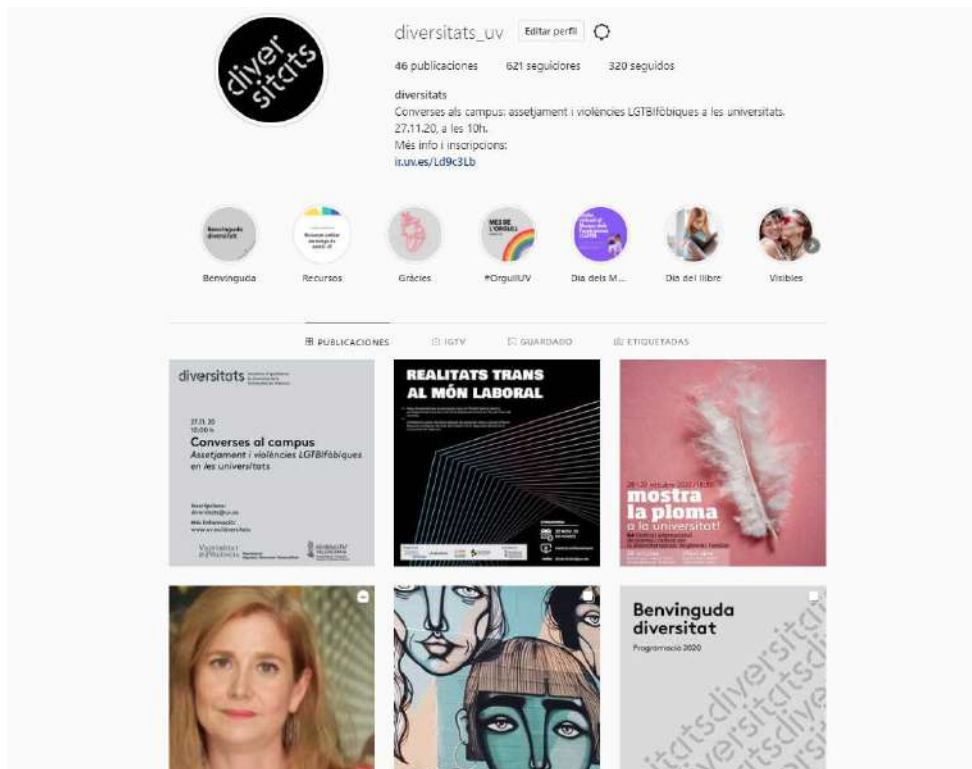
diver sitats

diversitats_uv Editar perfil

46 publicaciones 621 seguidores 320 seguidos

diversitats
Converses als campus: assetjament i violències LGTBIfòbiques a les universitats. 27.11.20, a les 10h.
Més info i inscripcions:
ir.uv.es/Ld9c3Lb

Benvinguda Recursos Gràcies #OrgullUV Dia dels M... Dia del llibre Visibles

PUBLICACIONES IGTV GUARDADO ETIQUETADAS

diversitats

27.11.20
10:00 h
Converses al campus
Assetjament i violències LGTBIfòbiques en les universitats

Inscripcions:
diversitats@uv.es
Més informació:
www.uv.es/diversitats

VNIVERSITAT DE VALÈNCIA

REALITATS TRANS AL MÓN LABORAL

mostra la ploma a la universitat!

Benvinguda diversitat
Programació 2020

diversitats diversitats diversitats